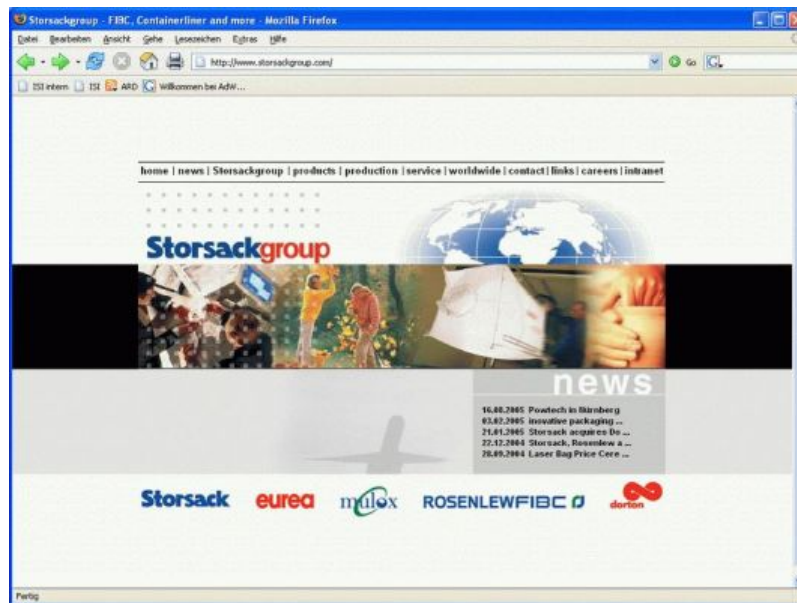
Storsackgroup - FIBC, Containerliner and more - Mozilla Firefox

Datei Bearbeiten Ansicht Gehe Lesezeichen Extras Hilfe

http://www.storsackgroup.com/

Go

ISI intern ISI ARD Willkommen bei AdW...

home | news | Storsackgroup | products | production | service | worldwide | contact | links | careers | intranet

Storsackgroup

news

16.08.2005 Powtech in Nürnberg
03.02.2005 inovative packaging ...
21.01.2005 Storsack acquires Do ...
22.12.2004 Storsack, Rosenlew a ...
28.09.2004 Laser Bag Price Cere ...

Storsack eurea mulox ROSENLEWFIBC dorton

Fertig